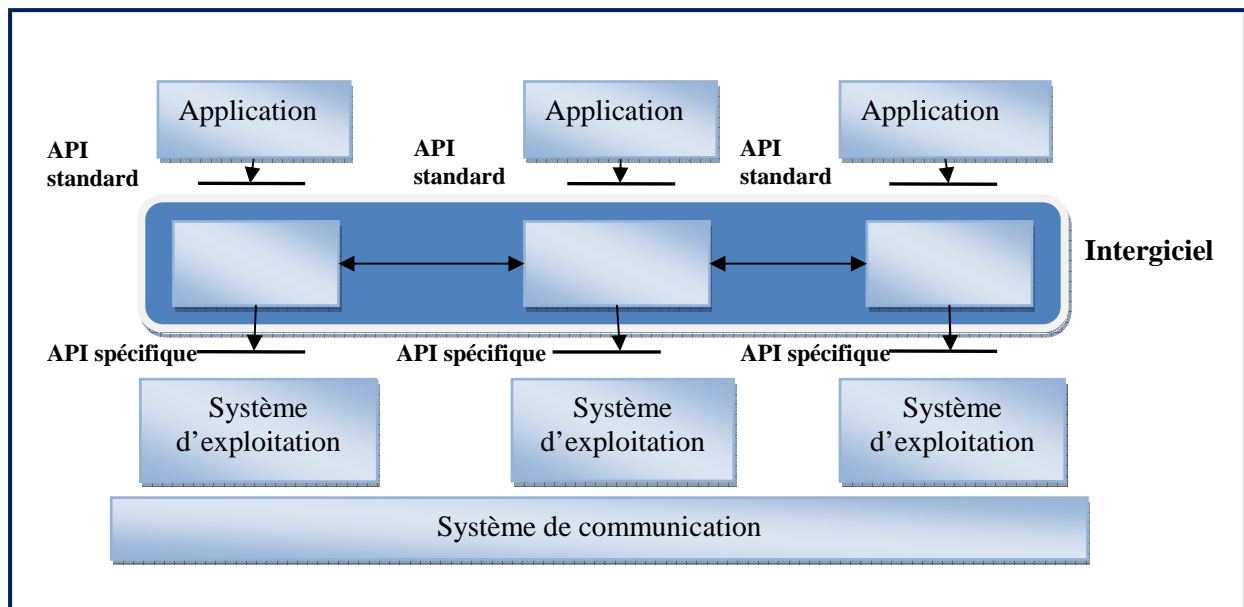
Application

API standard

Application

API standard

Application

API standard

Intergiciel

API spécifique

API spécifique

API spécifique

Système d’exploitation

Système d’exploitation

Système d’exploitation

Système de communication